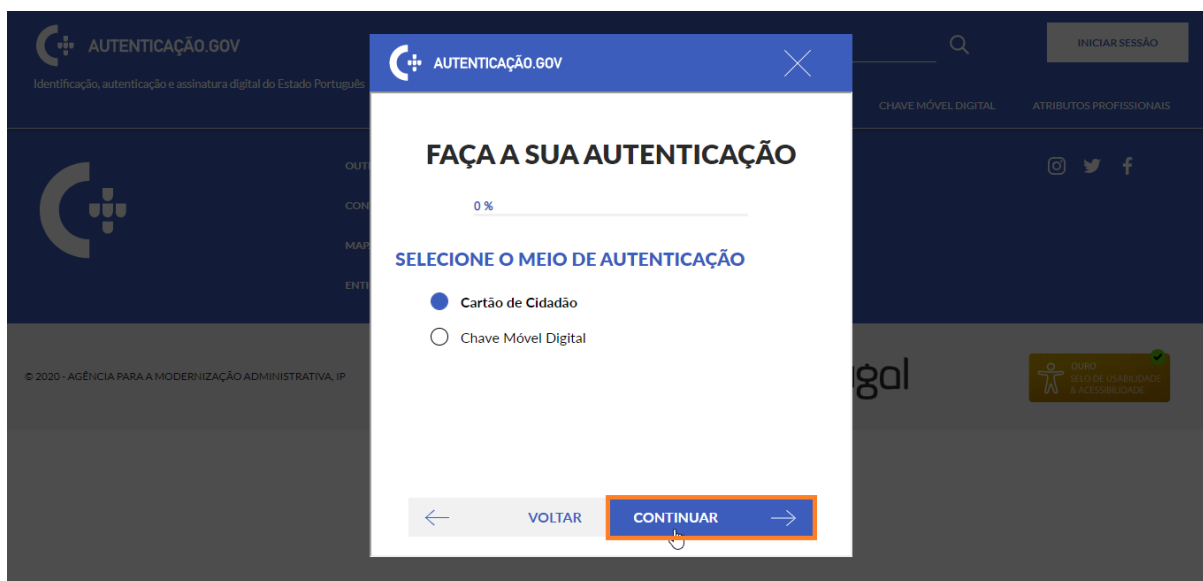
AUTENTICAÇÃO.GOV

Identificação, autenticação e assinatura digital do Estado Português

INICIAR SESSÃO

CHAVE MÓVEL DIGITAL

ATRIBUTOS PROFISSIONAIS

OUT

CON

MAP

ENT

© 2020 - AGÊNCIA PARA A MODERNIZAÇÃO ADMINISTRATIVA, IP

gal

OURO
SELO DE USABILIDADE
& ACESSIBILIDADE

AUTENTICAÇÃO.GOV

FAÇA A SUA AUTENTICAÇÃO

0 %

SELECIONE O MEIO DE AUTENTICAÇÃO

Cartão de Cidadão

Chave Móvel Digital

VOLTAR

CONTINUAR